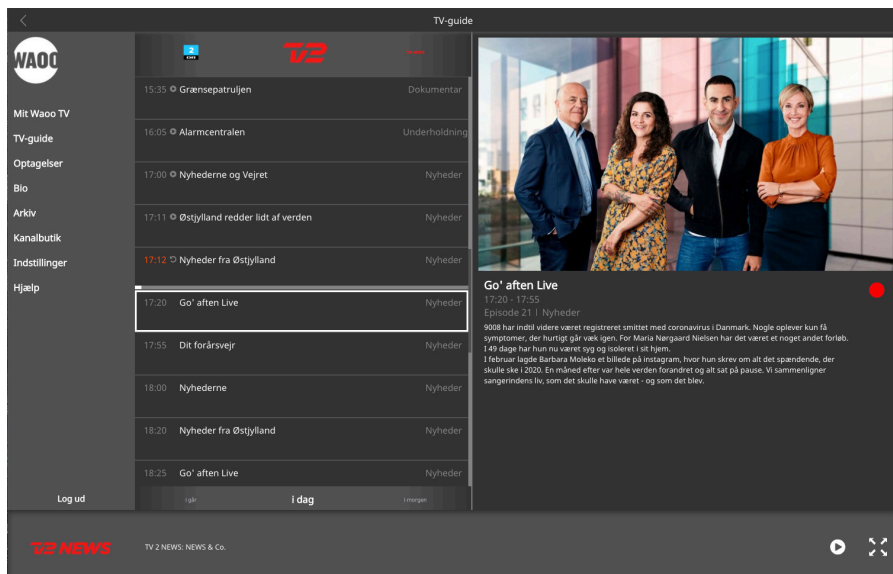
TV-guide

WAOO

Mit Waoo TV
TV-guide
Optagelser
Bio
Arkiv
Kanalbutik
Indstillinger
Hjælp

Log ud

15:35 Grænsepatruljen Dokumentar
16:05 Alarmcentralen Underholdning
17:00 Nyhederne og Vejret Nyheder
17:11 Østjylland redder lidt af verden Nyheder
17:12 Nyheder fra Østjylland Nyheder
17:20 Go' aften Live Nyheder
17:55 Dit forårsvejr Nyheder
18:00 Nyhederne Nyheder
18:20 Nyheder fra Østjylland Nyheder
18:25 Go' aften Live Nyheder

i går i dag i morgen

Go' aften Live
17:20 - 17:55
Episode 21 | Nyheder
9008 har indtil videre været registreret smittet med coronavirus i Danmark. Nogle oplever kun få symptomer, der hurtigt går væk igen. For Maria Nørgaard Nielsen har det været et noget andet forløb. I 49 dage har hun nu været syg og isoleret i sit hjem.
I februar lagde Barbara Moleko et billede på instagram, hvor hun skrev om alt det spændende, der skulle ske i 2020. En måned efter var hele verden forandret og alt sat på pause. Vi sammenligner sangerindens liv, som det skulle have været - og som det blev.

TV2 NEWS
TV 2 NEWS: NEWS & Co.